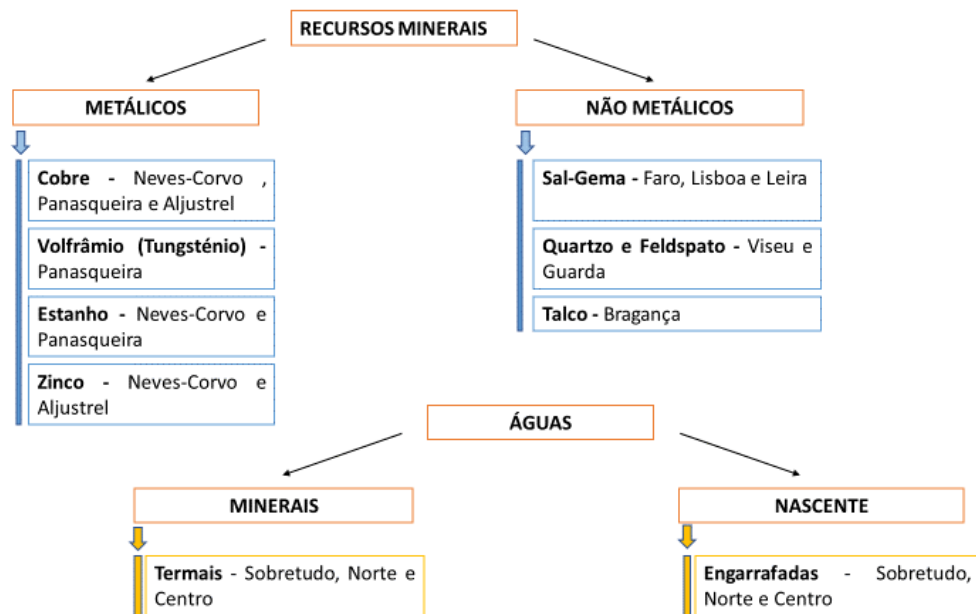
RECURSOS MINERAIS

METÁLICOS

Cobre - Neves-Corvo , Panasqueira e Aljustrel

Volfrâmio (Tungsténio) - Panasqueira

Estanho - Neves-Corvo e Panasqueira

Zinco - Neves-Corvo e Aljustrel

NÃO METÁLICOS

Sal-Gema - Faro, Lisboa e Leira

Quartzo e Feldspato - Viseu e Guarda

Talco - Bragança

ÁGUAS

MINERAIS

Termais - Sobretudo, Norte e Centro

NASCENTE

Engarrafadas - Sobretudo, Norte e Centro